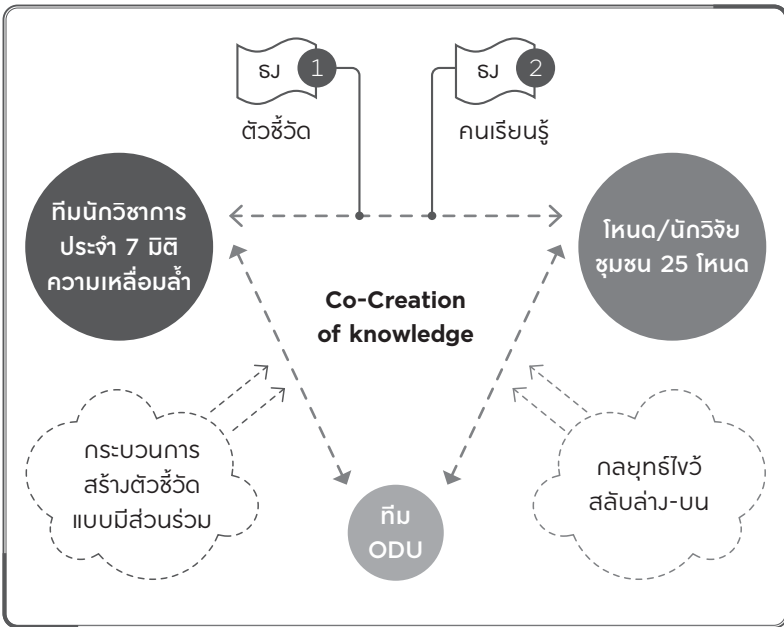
ธง 1
ตัวชี้วัด

ธง 2
คนเรียนรู้

ทีมนักวิชาการ ประจำ 7 มิติ ความเหลื่อมล้ำ

โหนด/นักวิจัย ชุมชน 25 โหนด

Co-Creation of knowledge

กระบวนการ สร้างตัวชี้วัด แบบมีส่วนร่วม

กลยุทธ์ไขว้ สลับล่าง-บน

ทีม ODU